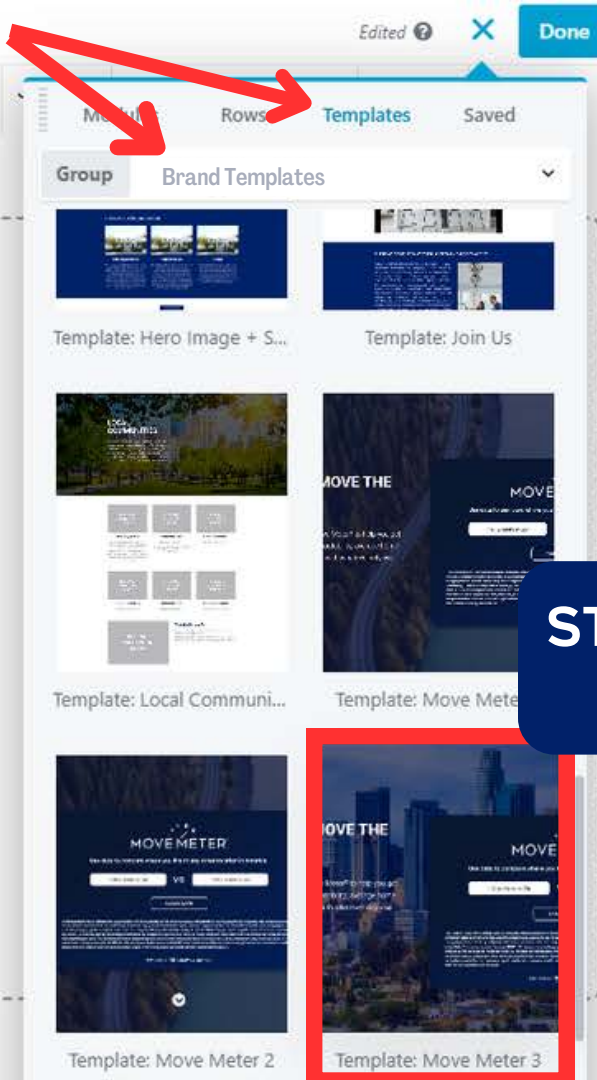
Edited

Done

Modules Rows Templates Saved

Group Brand Templates

Template: Hero Image + S...

Template: Join Us

LOCAL COMMUNITIES

Template: Local Communi...

MOVE THE

MOVE

Template: Move Mete

ST

MOVE METER

VS

Template: Move Meter 2

MOVE THE

MOVE

Template: Move Meter 3